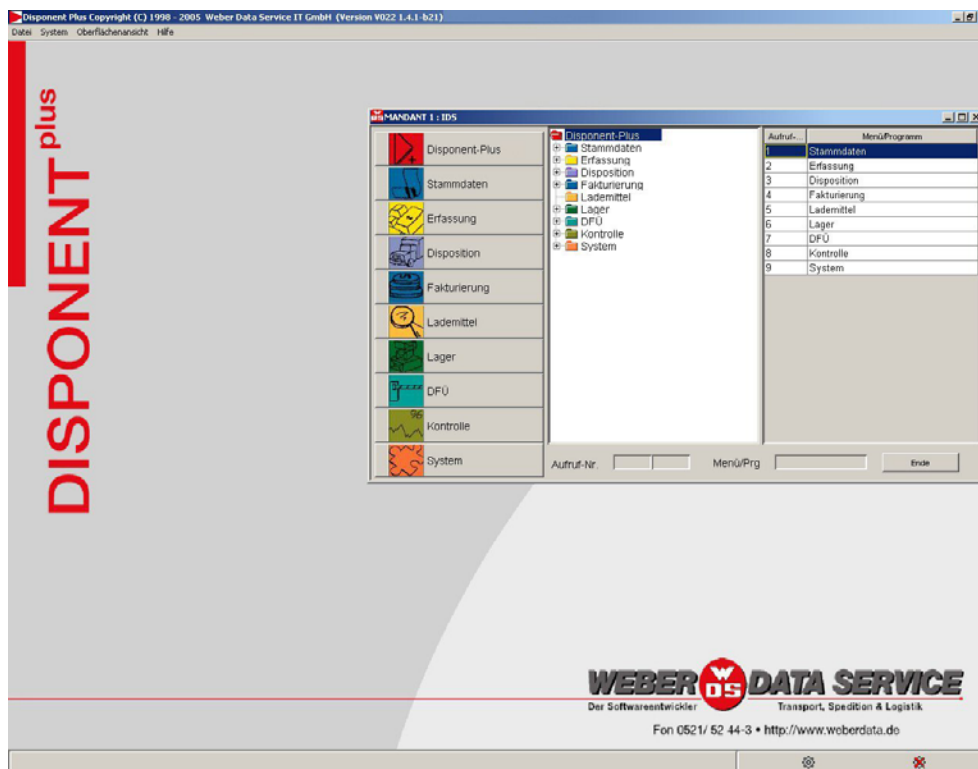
Disponent Plus Copyright (C) 1998 - 2005 Weber Data Service IT GmbH (Version V022 1.4.1-b21)

Datei System Oberflächenansicht Hilfe

DISPONENT plus

MANDANT 1 : IDS

Disponent-Plus
Stammdaten
Erfassung
Disposition
Fakturierung
Lademittel
Lager
DFÜ
Kontrolle
System

Disponent-Plus
Stammdaten
Erfassung
Disposition
Fakturierung
Lademittel
Lager
DFÜ
Kontrolle
System

| Aufruf-... | Menü/Programm |
|---|---|
| 1 | Stammdaten |
| 2 | Erfassung |
| 3 | Disposition |
| 4 | Fakturierung |
| 5 | Lademittel |
| 6 | Lager |
| 7 | DFÜ |
| 8 | Kontrolle |
| 9 | System |

Aufruf-Nr. Menü/Prg Ende

WEBER DS DATA SERVICE
Der Softwareentwickler Transport, Spedition & Logistik

Fon 0521/ 52 44-3 • http://www.weberdata.de